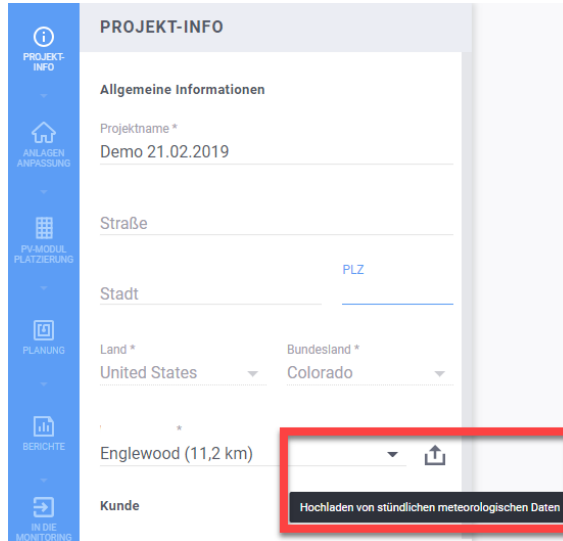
PROJEKT-INFO

ANLAGEN ANPASSUNG

PV-MODUL PLATZIERUNG

PLANUNG

BERICHTE

IN DIE MONITORING

PROJEKT-INFO

Allgemeine Informationen

Projektname *
Demo 21.02.2019

Straße

Stadt

PLZ

Land *
United States

Bundesland *
Colorado

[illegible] *
Englewood (11,2 km)

Hochladen von stündlichen meteorologischen Daten

Kunde